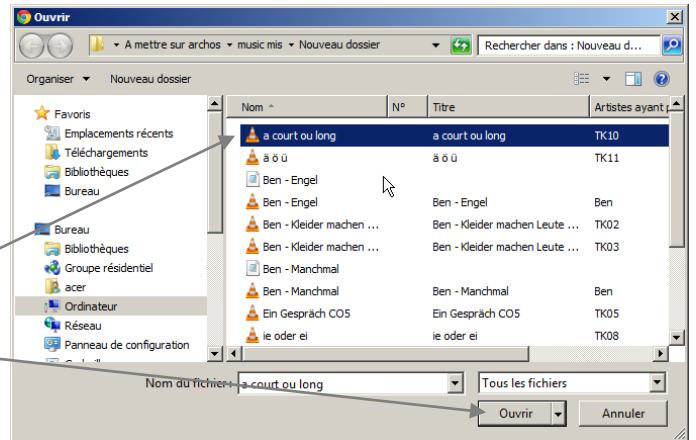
Ouvrir

▸ A mettre sur archos ▸ music mis ▸ Nouveau dossier

Rechercher dans : Nouveau d...

Organiser ▾ Nouveau dossier

Favoris
Emplacements récents
Téléchargements
Bibliothèques
Bureau

Bureau
Bibliothèques
Groupe résidentiel
acer
Ordinateur
Réseau
Panneau de configuration

| Nom | N° | Titre | Artistes ayant p |
|---|---|---|---|
| a court ou long | | a court ou long | TK10 |
| ä ö ü | | ä ö ü | TK11 |
| Ben - Engel | | | |
| Ben - Engel | | Ben - Engel | Ben |
| Ben - Kleider machen ... | | Ben - Kleider machen Leute ... | TK02 |
| Ben - Kleider machen ... | | Ben - Kleider machen Leute ... | TK03 |
| Ben - Manchmal | | | |
| Ben - Manchmal | | Ben - Manchmal | Ben |
| Ein Gespräch CO5 | | Ein Gespräch CO5 | TK05 |
| ie oder ei | | ie oder ei | TK08 |

Nom du fichier : a court ou long

Tous les fichiers

Ouvrir

Annuler